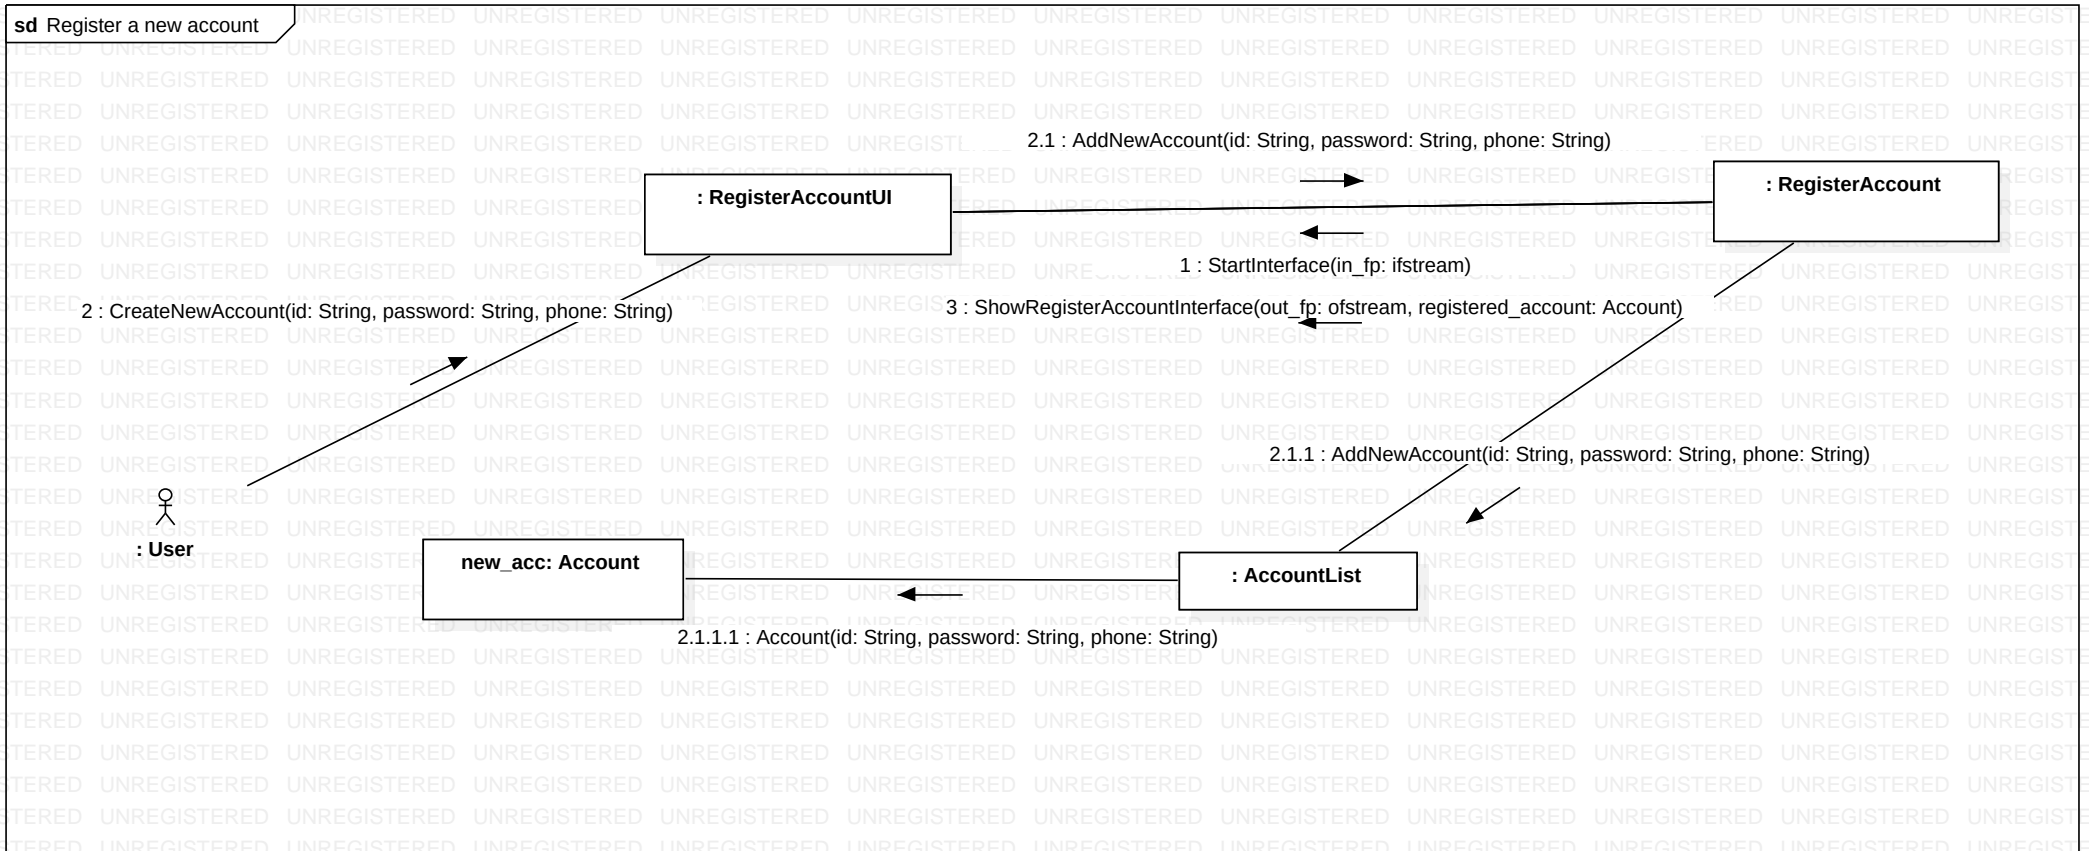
sd Register a new account

2.1 : AddNewAccount(id: String, password: String, phone: String)

: RegisterAccountUI

: RegisterAccount

1 : StartInterface(in_fp: ifstream)

2 : CreateNewAccount(id: String, password: String, phone: String)

3 : ShowRegisterAccountInterface(out_fp: ofstream, registered_account: Account)

2.1.1 : AddNewAccount(id: String, password: String, phone: String)

: User

new_acc: Account

: AccountList

2.1.1.1 : Account(id: String, password: String, phone: String)

UNREGISTERED